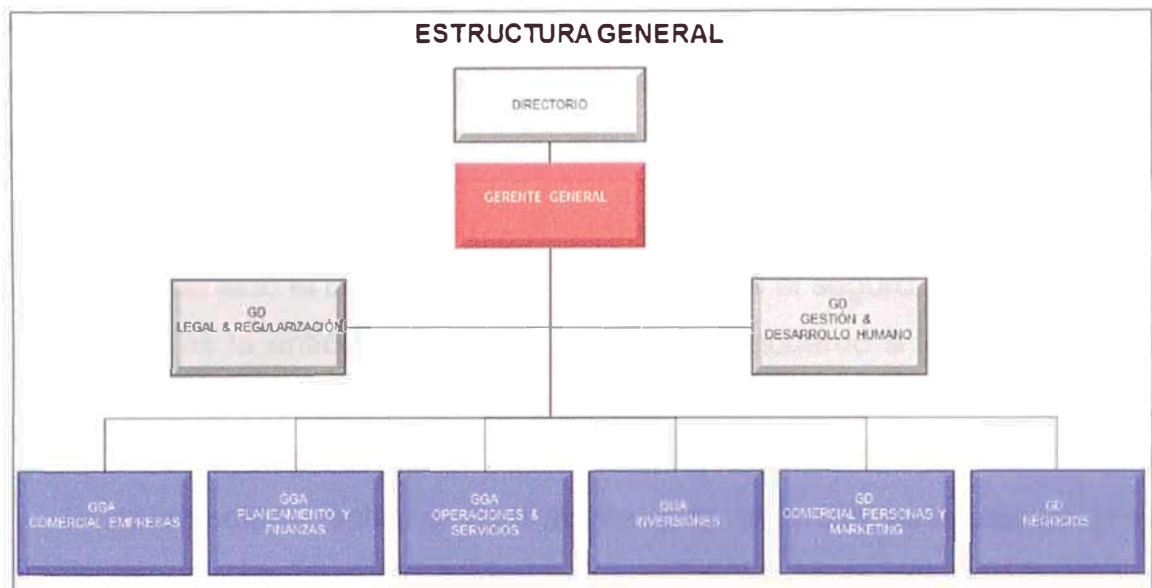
ESTRUCTURA GENERAL

DIRECTORIO

GERENTE GENERAL

GD
LEGAL & REGULARIZACIÓN

GD
GESTIÓN &
DESARROLLO HUMANO

GGA
COMERCIAL EMPRESAS

GGA
PLANEAMIENTO Y
FINANZAS

GGA
OPERACIONES &
SERVICIOS

GGA
INVERSIONES

GD
COMERCIAL PERSONAS Y
MARKETING

GD
NEGOCIOS